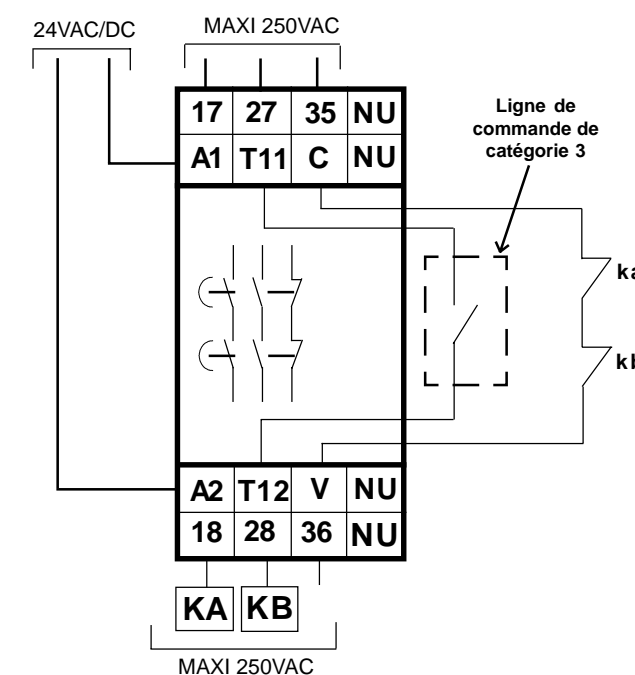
24VAC/DC

MAXI 250VAC

| 17 | 27 | 35 | NU |
|---|---|---|---|
| A1 | T11 | C | NU |

Ligne de commande de catégorie 3

ka

kb

| A2 | T12 | V | NU |
|---|---|---|---|
| 18 | 28 | 36 | NU |

KA KB

MAXI 250VAC